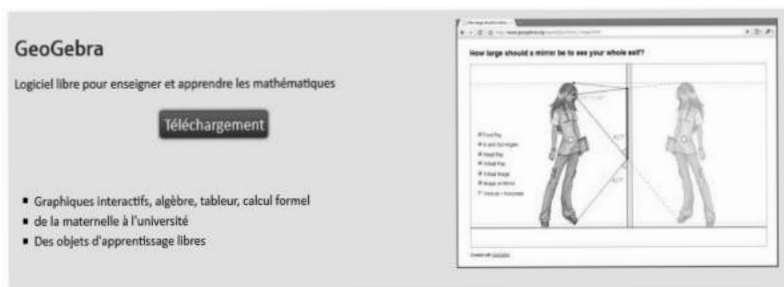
GeoGebra

Logiciel libre pour enseigner et apprendre les mathématiques

Téléchargement

- Graphiques interactifs, algèbre, tableur, calcul formel
- de la maternelle à l'université
- Des objets d'apprentissage libres

How large should a mirror be to see your whole self?

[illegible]